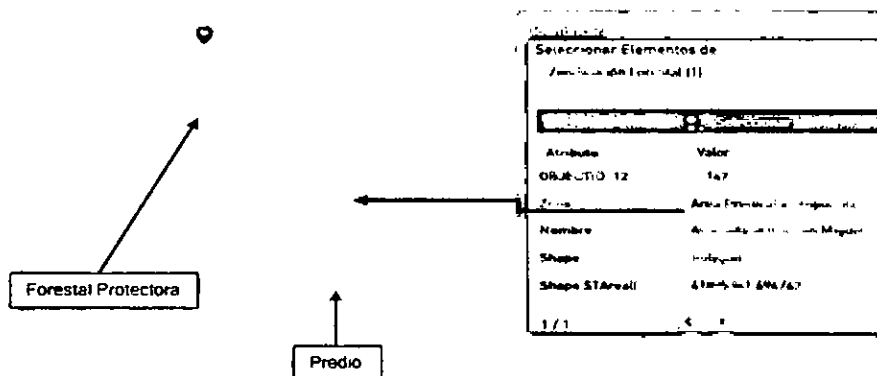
Seleccionar Elementos de

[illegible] Forestal (1)

| Atributo | Valor |
|---|---|
| OBJECTID 12 | 147 |
| Zona | Area Forestal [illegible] |
| Nombre | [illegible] |
| Shape | Polygon |
| Shape STArea() | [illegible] |

1 / 1

Forestal Protectora

Predio